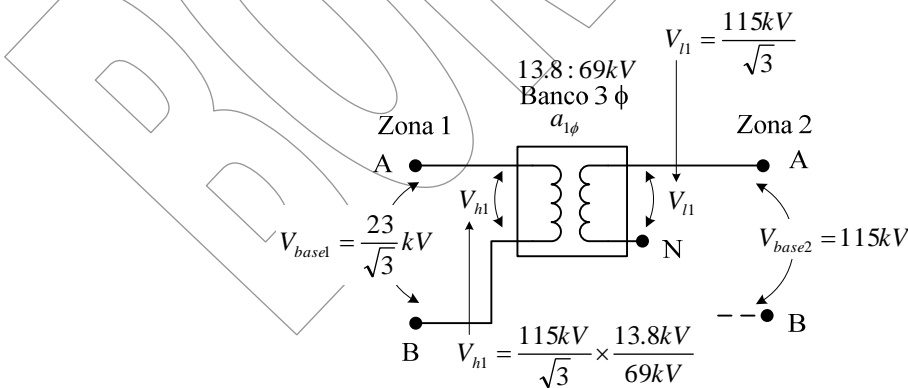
$V_{l1} = \frac{115kV}{\sqrt{3}}$

$13.8:69kV$
Banco 3 $\phi$
$a_{1\phi}$

Zona 1

Zona 2

A

A

$V_{h1}$

$V_{l1}$

N

$V_{base1} = \frac{23}{\sqrt{3}}kV$

$V_{base2} = 115kV$

B

B

$V_{h1} = \frac{115kV}{\sqrt{3}} \times \frac{13.8kV}{69kV}$